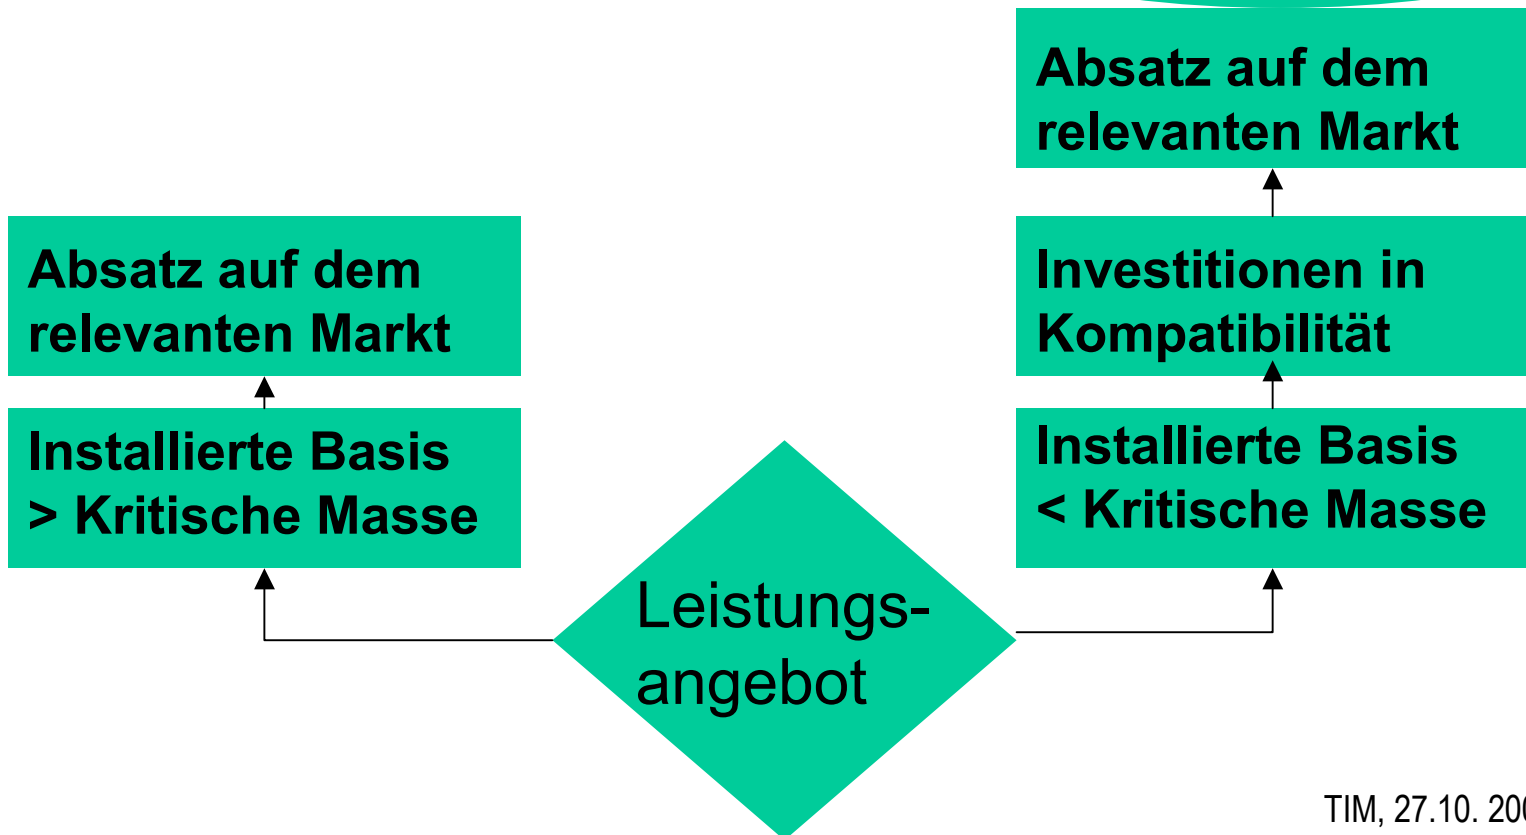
Absatz auf dem relevanten Markt

Installierte Basis > Kritische Masse

Leistungsangebot

Absatz auf dem relevanten Markt

Investitionen in Kompatibilität

Installierte Basis < Kritische Masse

TIM, 27.10. 20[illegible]